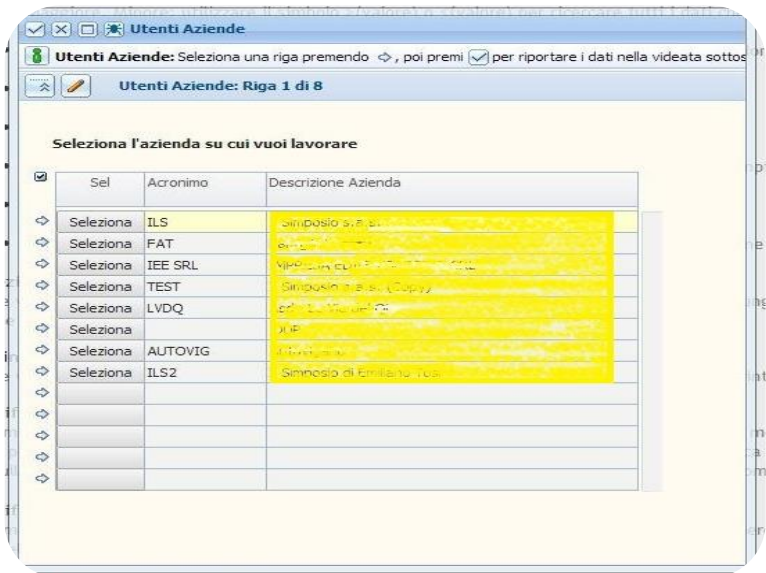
Utenti Aziende

Utenti Aziende: Seleziona una riga premendo ⇨, poi premi ✓ per riportare i dati nella videata sottos

Utenti Aziende: Riga 1 di 8

Seleziona l'azienda su cui vuoi lavorare

| Sel | Acronimo | Descrizione Azienda |
|---|---|---|
| Seleziona | ILS | Simposio s.r.l. |
| Seleziona | FAT | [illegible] |
| Seleziona | IEE SRL | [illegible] |
| Seleziona | TEST | Simposio s.r.l. (Copy) |
| Seleziona | LVDQ | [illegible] |
| Seleziona | | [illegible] |
| Seleziona | AUTOVIG | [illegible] |
| Seleziona | ILS2 | Simposio di Emiliano Tosi |
| | | |
| | | |
| | | |
| | | |
| | | |